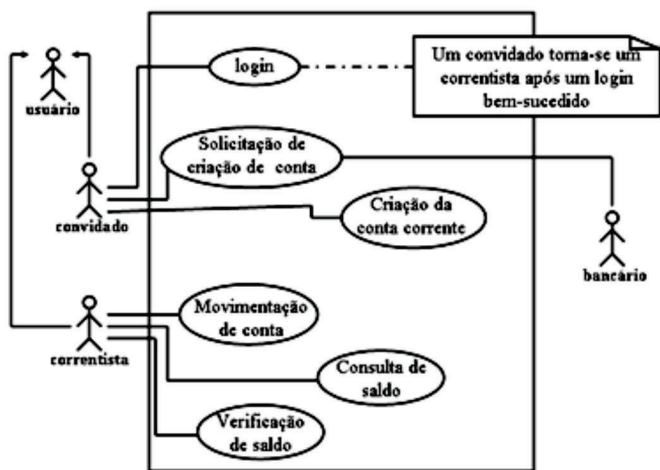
usuário

login

Um convidado torna-se um correntista após um login bem-sucedido

Solicitação de criação de conta

convidado

Criação da conta corrente

bancário

Movimentação de conta

correntista

Consulta de saldo

Verificação de saldo